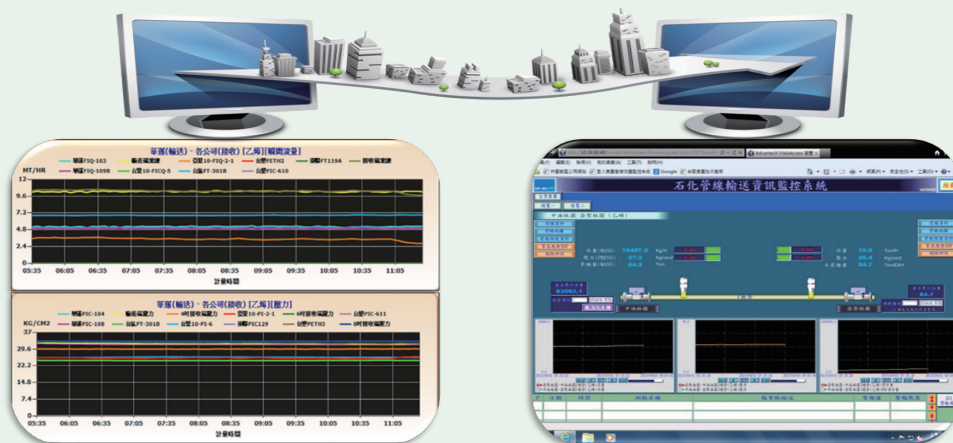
華運(輸送) - 各公司(接收) [乙烯][瞬間流量]

MT/HR

華運FIQ-103
輸送端流量
亞聚10-FIQ-2-1
台塑FETH2
國喬FT119A
接收端流量
華運FIQ-109B
台塑10-FICQ-5
台塑FT-301B
台塑FIC-610

12
9.6
7.2
4.8
2.4
0

05:35 06:05 06:35 07:05 07:35 08:05 08:35 09:05 09:35 10:05 10:35 11:05

計量時間

華運(輸送) - 各公司(接收) [乙烯][壓力]

KG/CM2

華運PIC-104
輸送端壓力
0時接收端壓力
亞聚10-PI-2-1
0時接收端壓力
台塑PIC-611
華運PIC-108
台塑PT-301B
台塑10-PI-6
國喬PIC129
台塑PETH2
0時接收端壓力

37
29.6
22.2
14.8
7.4
0

05:35 06:05 06:35 07:05 07:35 08:05 08:35 09:05 09:35 10:05 10:35 11:05

計量時間

石化管線輸送資訊監控系統